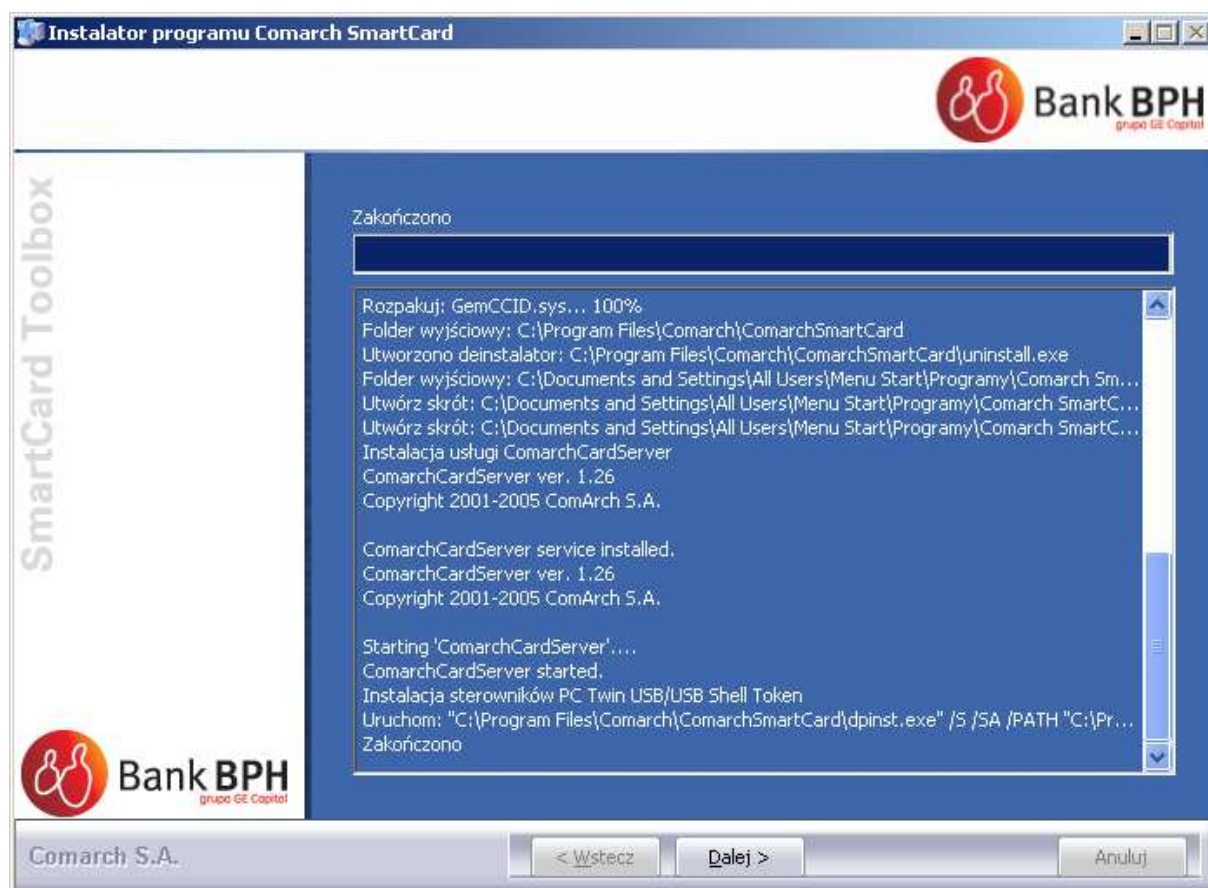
Instalator programu Comarch SmartCard

Bank BPH
grupa GE Capital

SmartCard Toolbox

Zakończono

Rozpakuj: GemCCID.sys... 100%
Folder wyjściowy: C:\Program Files\Comarch\ComarchSmartCard
Utworzono deinstalator: C:\Program Files\Comarch\ComarchSmartCard\uninstall.exe
Folder wyjściowy: C:\Documents and Settings\All Users\Menu Start\Programy\Comarch Sm...
Utwórz skrót: C:\Documents and Settings\All Users\Menu Start\Programy\Comarch SmartC...
Utwórz skrót: C:\Documents and Settings\All Users\Menu Start\Programy\Comarch SmartC...
Instalacja usługi ComarchCardServer
ComarchCardServer ver. 1.26
Copyright 2001-2005 ComArch S.A.

ComarchCardServer service installed.
ComarchCardServer ver. 1.26
Copyright 2001-2005 ComArch S.A.

Starting 'ComarchCardServer'....
ComarchCardServer started.
Instalacja sterowników PC Twin USB/USB Shell Token
Uruchom: "C:\Program Files\Comarch\ComarchSmartCard\dpinst.exe" /S /SA /PATH "C:\Pr...
Zakończono

Bank BPH
grupa GE Capital

Comarch S.A.

< Wstecz

Dalej >

Anuluj